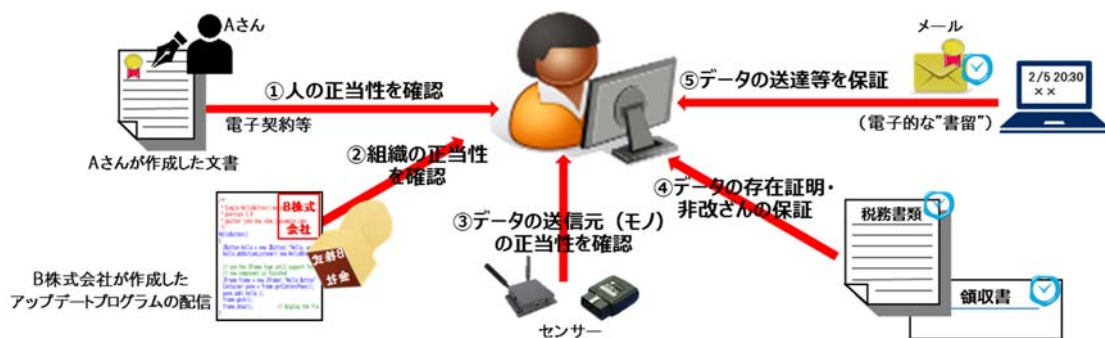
Aさん

①人の正当性を確認

電子契約等

Aさんが作成した文書

②組織の正当性を確認

B株式会社

B株式会社が作成したアップデートプログラムの配信

③データの送信元（モノ）の正当性を確認

センサー

メール

⑤データの送達等を保証

2/5 20:30
××

（電子的な"書留"）

④データの存在証明・非改ざんの保証

税務書類

領収書